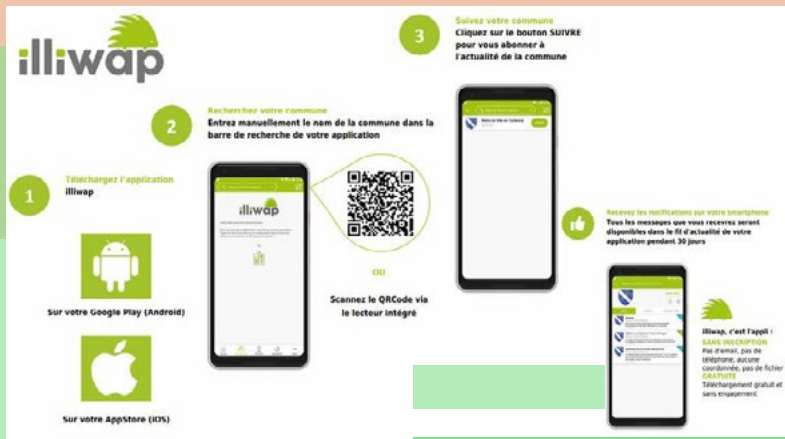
illiwap

1

Téléchargez l'application
illiwap

Sur votre Google Play (Android)

Sur votre AppStore (iOS)

2

Recherchez votre commune
Entrez manuellement le nom de la commune dans la barre de recherche de votre application

illiwap

OU

Scannez le QRCode via le lecteur intégré

3

Suivez votre commune
Cliquez sur le bouton SUIVRE pour vous abonner à l'actualité de la commune

Recevez les notifications sur votre smartphone
Tous les messages que vous recevrez seront disponibles dans le fil d'actualité de votre application pendant 30 jours

illiwap, c'est l'appli :
SANS INSCRIPTION
Pas d'email, pas de téléphone, aucune coordonnée, pas de fichier
GRATUITE
Téléchargement gratuit et sans engagement